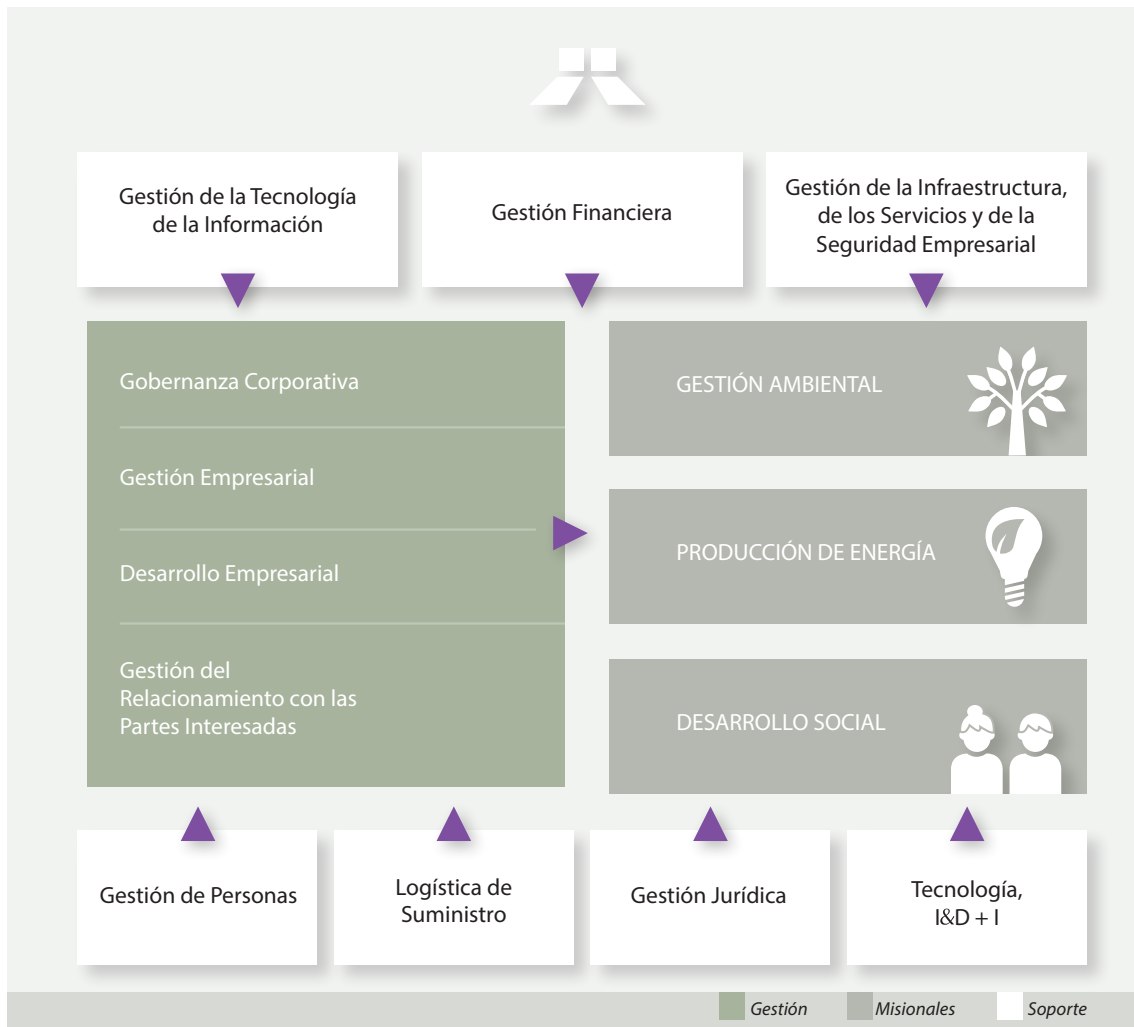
Gestión de la Tecnología de la Información

Gestión Financiera

Gestión de la Infraestructura, de los Servicios y de la Seguridad Empresarial

Gobernanza Corporativa

Gestión Empresarial

Desarrollo Empresarial

Gestión del Relacionamiento con las Partes Interesadas

GESTIÓN AMBIENTAL

PRODUCCIÓN DE ENERGÍA

DESARROLLO SOCIAL

Gestión de Personas

Logística de Suministro

Gestión Jurídica

Tecnología, I&D + I

Gestión Misionales Soporte